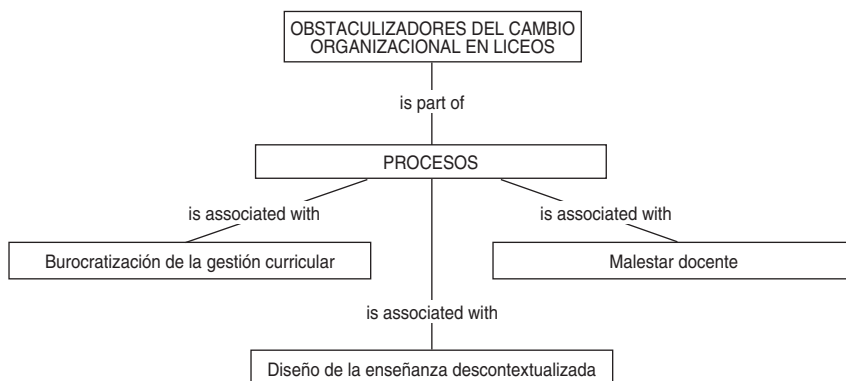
OBSTACULIZADORES DEL CAMBIO ORGANIZACIONAL EN LICEOS

is part of

PROCESOS

is associated with

is associated with

Burocratización de la gestión curricular

Malestar docente

is associated with

Diseño de la enseñanza descontextualizada